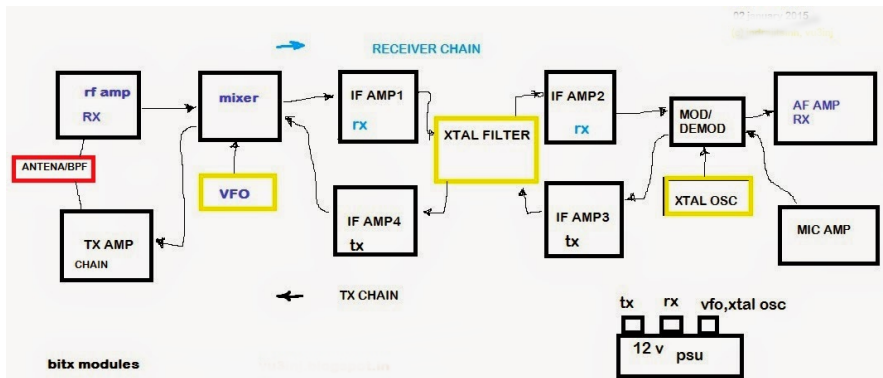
?? January 2015

RECEIVER CHAIN

rf amp
RX

mixer

IF AMP1
rx

XTAL FILTER

IF AMP2
rx

MOD/
DEMOD

AF AMP
RX

ANTENA/BPF

VFO

XTAL OSC

TX AMP
CHAIN

IF AMP4
tx

IF AMP3
tx

MIC AMP

TX CHAIN

tx rx vfo,xtal osc

12 v psu

bitx modules